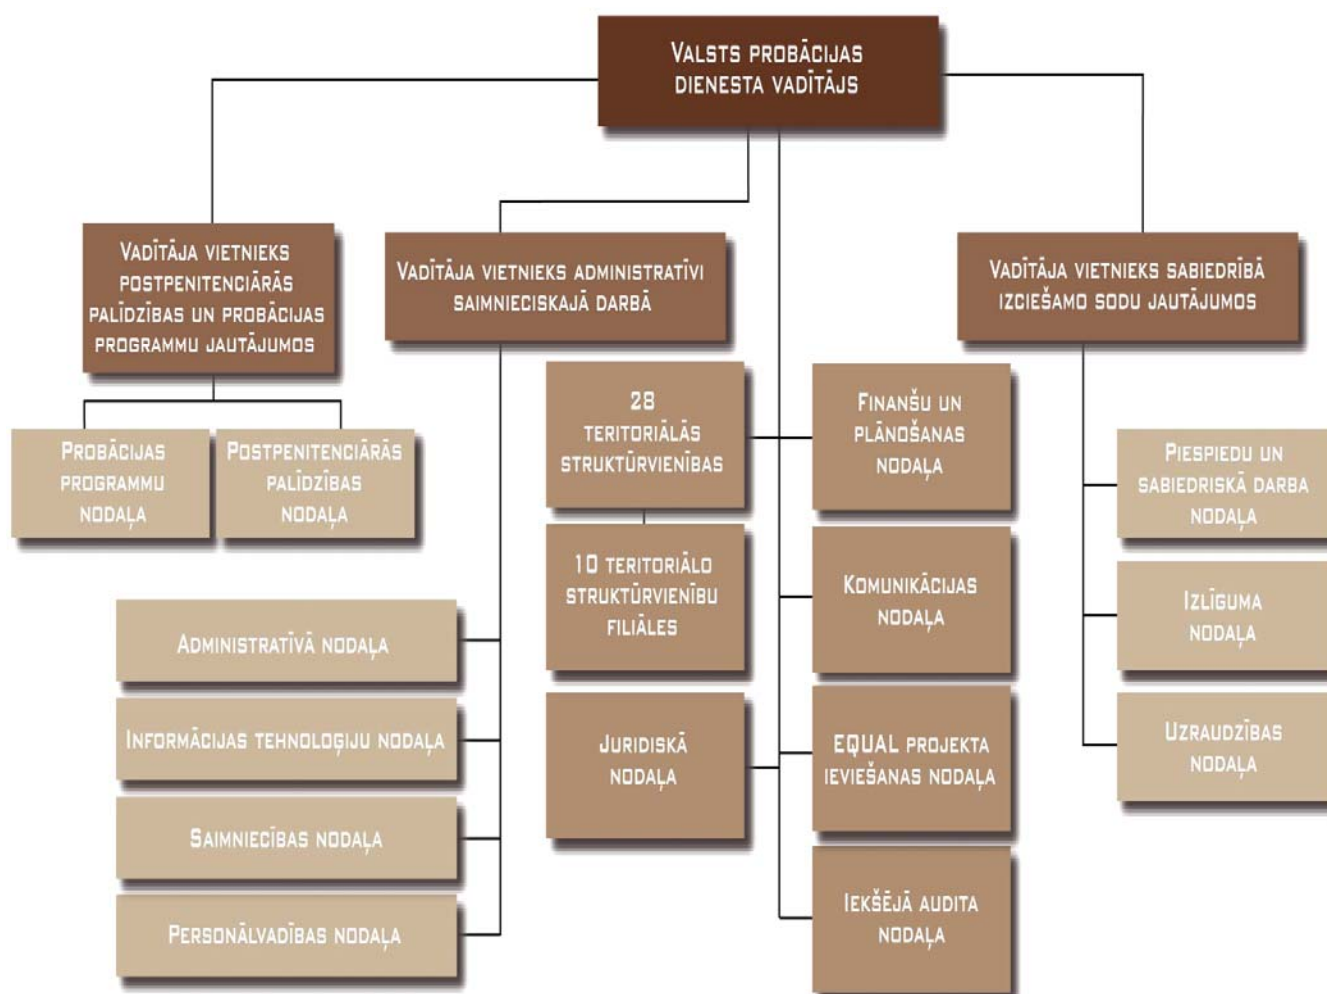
Valsts probācijas dienesta vadītājs

Vadītāja vietnieks postpenitenciārās palīdzības un probācijas programmu jautājumos

Vadītāja vietnieks administratīvi saimnieciskajā darbā

Vadītāja vietnieks sabiedrībā izciešamo sodu jautājumos

Probācijas programmu nodaļa

Postpenitenciārās palīdzības nodaļa

28 teritoriālās struktūrvienības

10 teritoriālo struktūrvienību filiāles

Juridiskā nodaļa

Finanšu un plānošanas nodaļa

Komunikācijas nodaļa

EQUAL projekta ieviešanas nodaļa

Iekšējā audita nodaļa

Piespiedu un sabiedriskā darba nodaļa

Izlīguma nodaļa

Uzraudzības nodaļa

Administratīvā nodaļa

Informācijas tehnoloģiju nodaļa

Saimniecības nodaļa

Personālvadības nodaļa